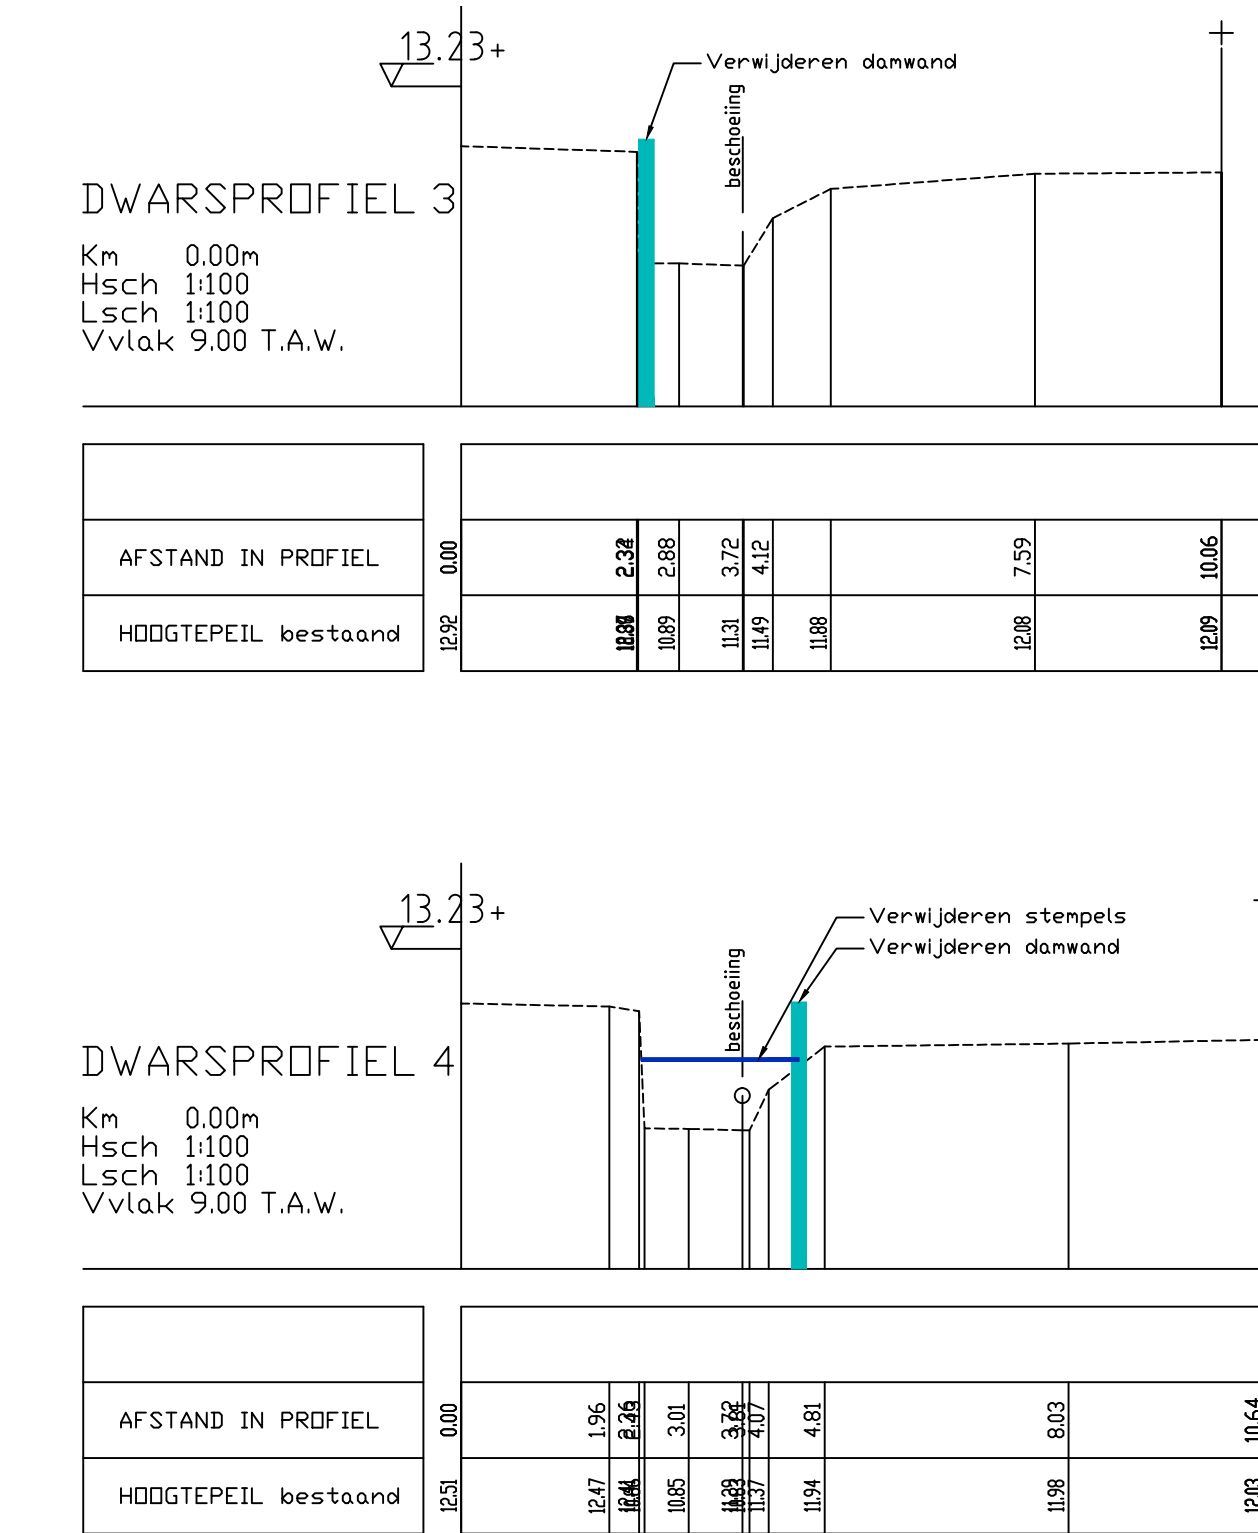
13.23+

Verwijderen damwand

beschoeiing

DWARSPROFIEL 3

Km 0.00m
Hsch 1:100
Lsch 1:100
Vvlak 9.00 T.A.W.

| | | | | | | | | | |
|---|---|---|---|---|---|---|---|---|---|
| AFSTAND IN PROFIEL | 0.00 | 2.34 | 2.88 | 3.72 | 4.12 | | 7.59 | 10.06 |
| HOOGTEPEIL bestaand | 12.92 | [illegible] | 10.89 | 11.31 | 11.49 | 11.88 | 12.08 | 12.09 |

13.23+

Verwijderen stempels
Verwijderen damwand

beschoeiing

DWARSPROFIEL 4

Km 0.00m
Hsch 1:100
Lsch 1:100
Vvlak 9.00 T.A.W.

| | | | | | | | | | |
|---|---|---|---|---|---|---|---|---|---|
| AFSTAND IN PROFIEL | 0.00 | 1.96 | 2.36 2.43 | 3.01 | 3.72 3.84 4.07 | 4.81 | 8.03 | 10.64 |
| HOOGTEPEIL bestaand | 12.51 | 12.47 | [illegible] | 10.85 | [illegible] 11.37 | 11.94 | 11.98 | 12.03 |